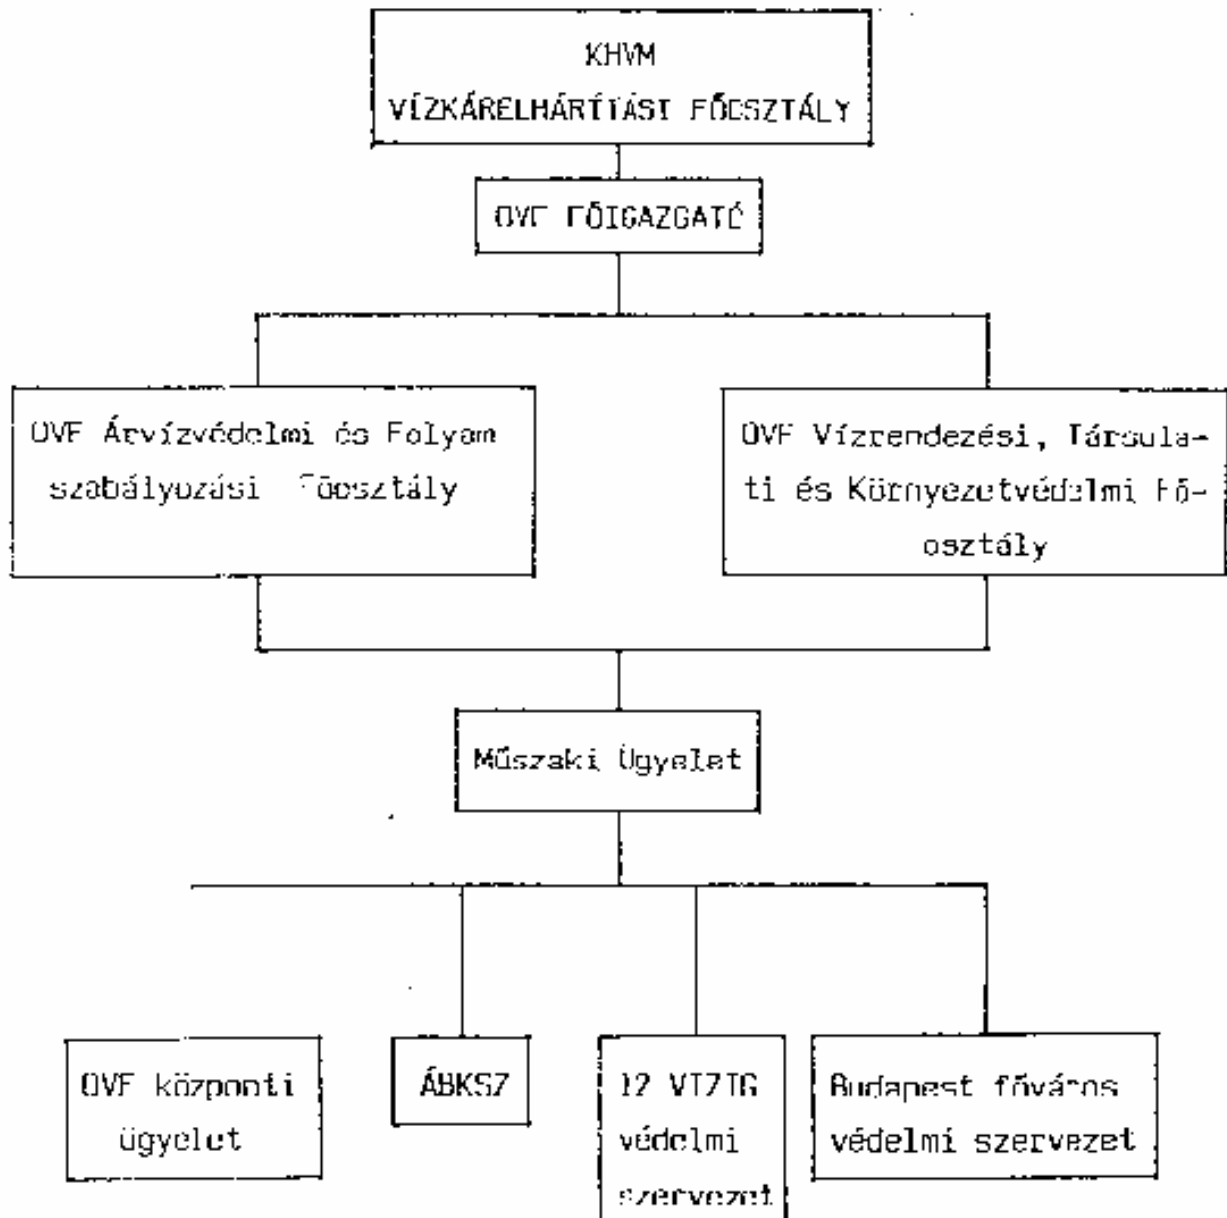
KHVM
VÍZKÁRELHÁRÍTÁSI FŐOSZTÁLY

OVF FŐIGAZGATÓ

OVF Árvízvédelmi és Folyamszabályozási Főosztály

OVF Vízrendezési, Társulati és Környezetvédelmi Főosztály

Műszaki Ügyelet

OVF központi ügyelet

ÁBKSZ

12 VIZIG védelmi szervezet

Budapest főváros védelmi szervezet